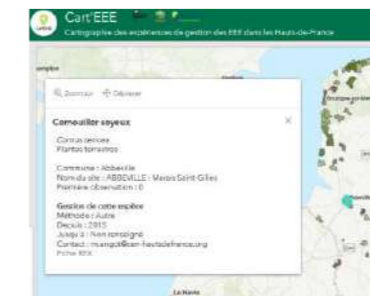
Cart'EEE
Cartographie des expériences de gestion des EEE dans les Hauts-de-France

Zoom sur | Déplacer

Cornouiller soyeux

Cornus sericea
Plantes terrestres

Commune : Abbeville
Nom du site : ABBEVILLE : Marais Saint-Gilles
Première observation : 0

Gestion de cette espèce
Méthode : Autre
Depuis : 2015
Jusqu'à : Non renseigné
Contact : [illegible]@cen-hautsdefrance.org
Fiche REX

×

La Manche